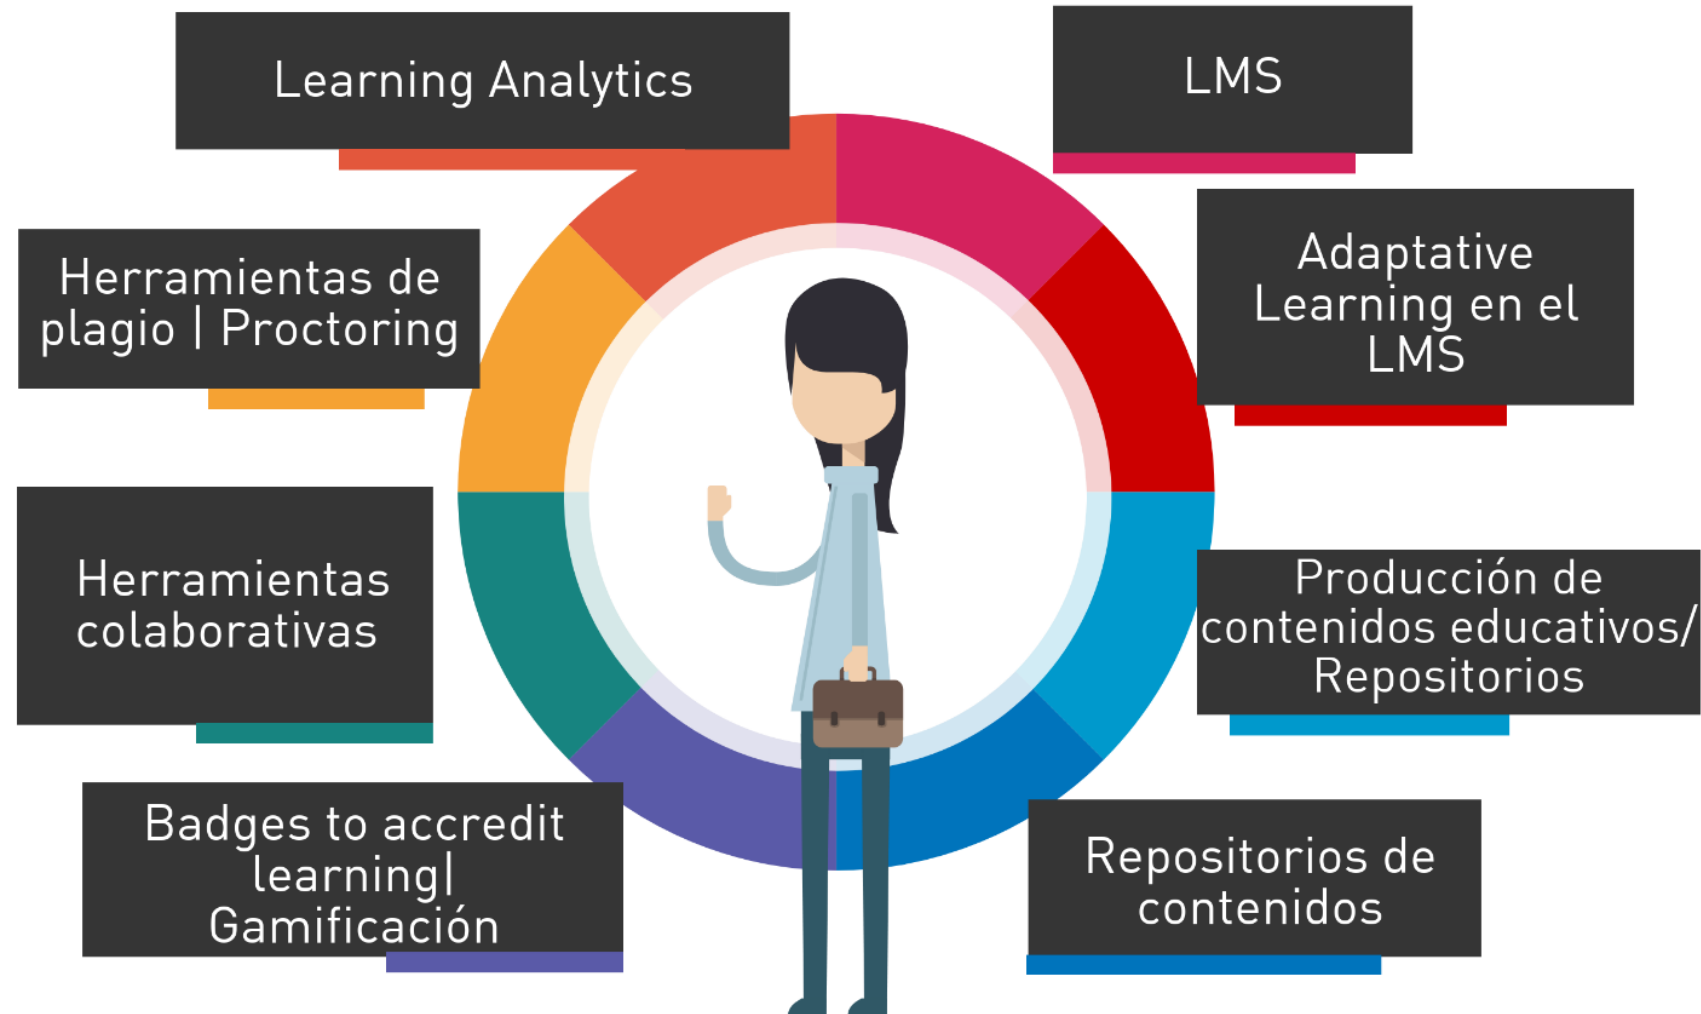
Learning Analytics

LMS

Herramientas de plagio | Proctoring

Adaptative Learning en el LMS

Herramientas colaborativas

Producción de contenidos educativos/ Repositorios

Badges to accredit learning| Gamificación

Repositorios de contenidos